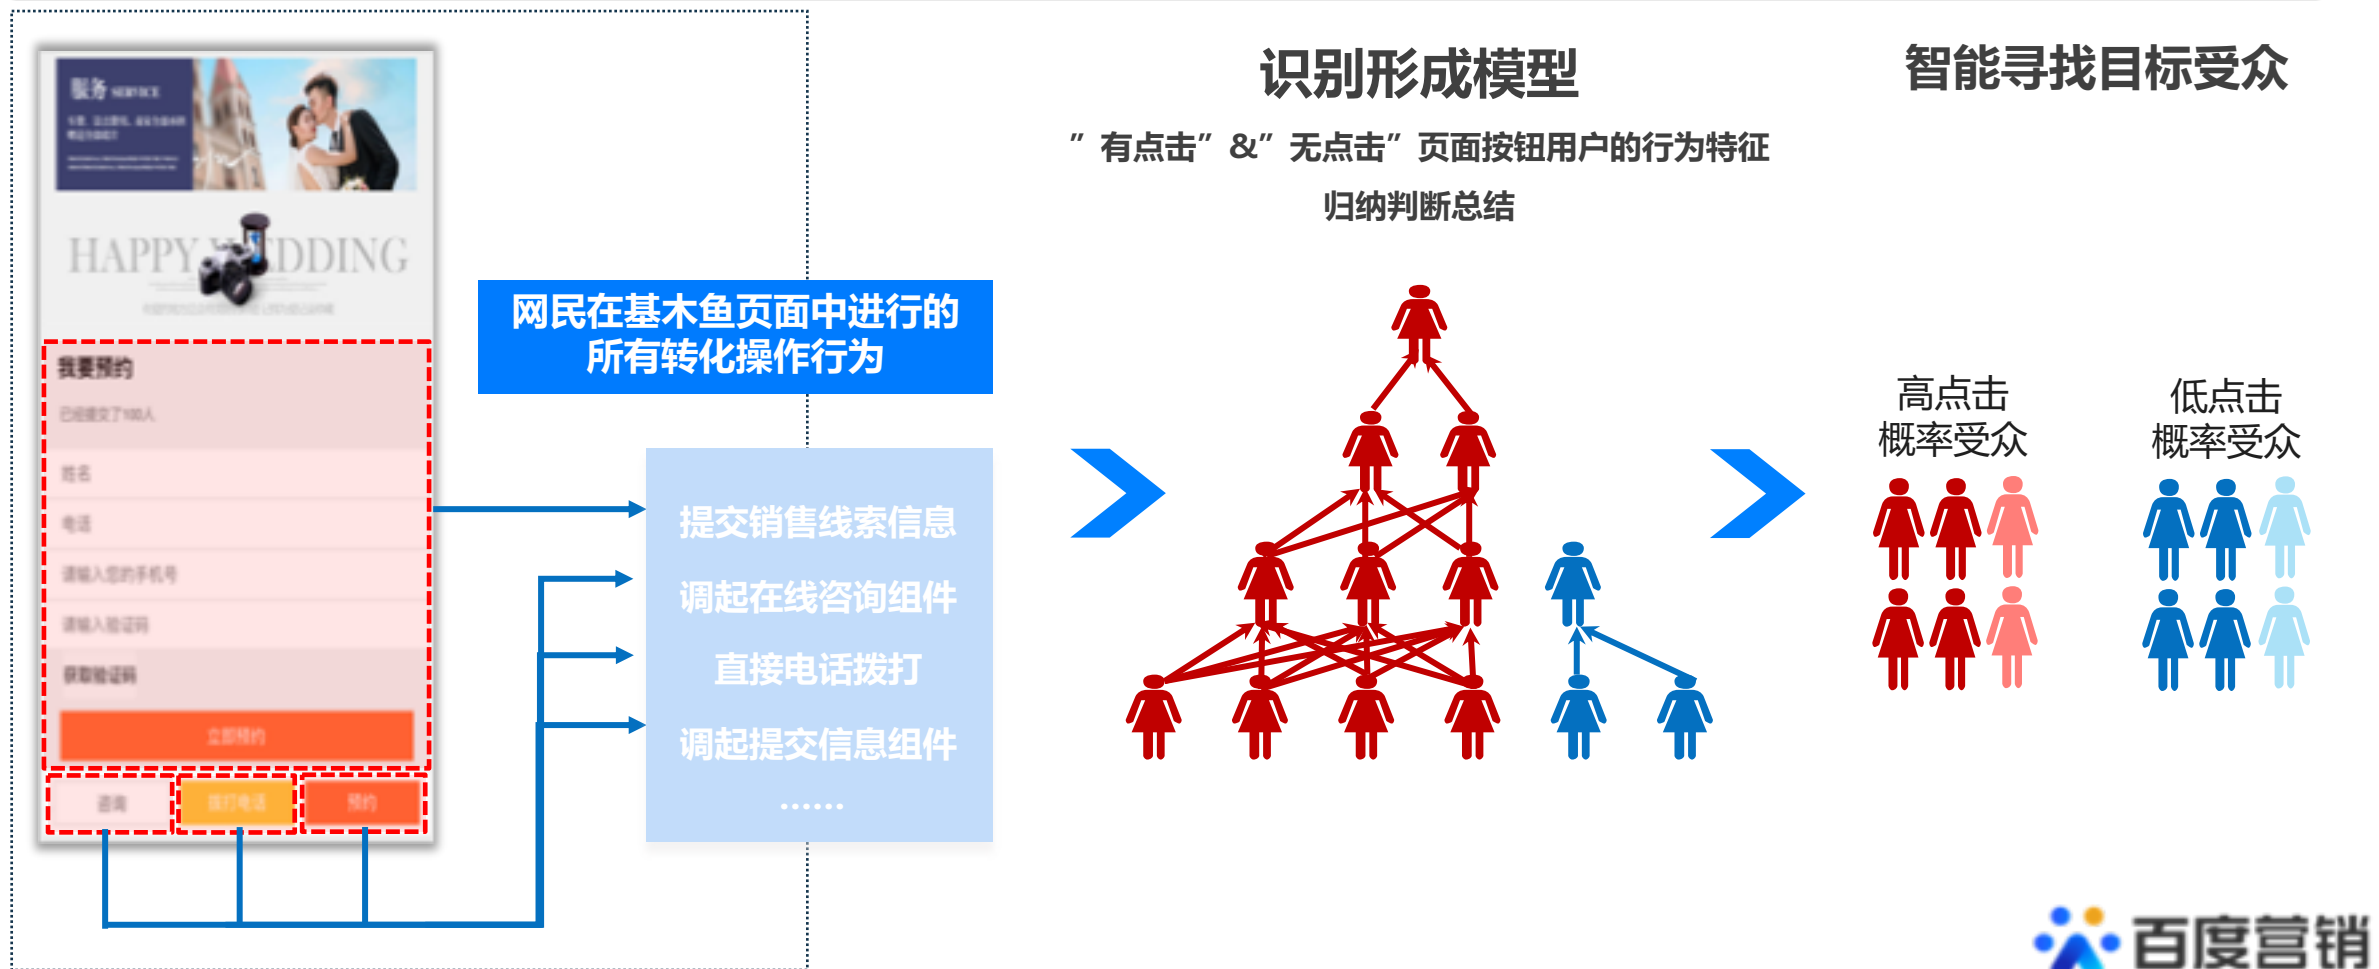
服务 SERVICE

HAPPY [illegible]DDING

我要预约

已提交了100人

姓名

电话

请输入您的手机号

请输入验证码

获取验证码

立即预约

咨询

拨打电话

预约

网民在基木鱼页面中进行的所有转化操作行为

提交销售线索信息

调起在线咨询组件

直接电话拨打

调起提交信息组件

……

识别形成模型

”有点击”&”无点击”页面按钮用户的行为特征

归纳判断总结

智能寻找目标受众

高点击概率受众

低点击概率受众

百度营销